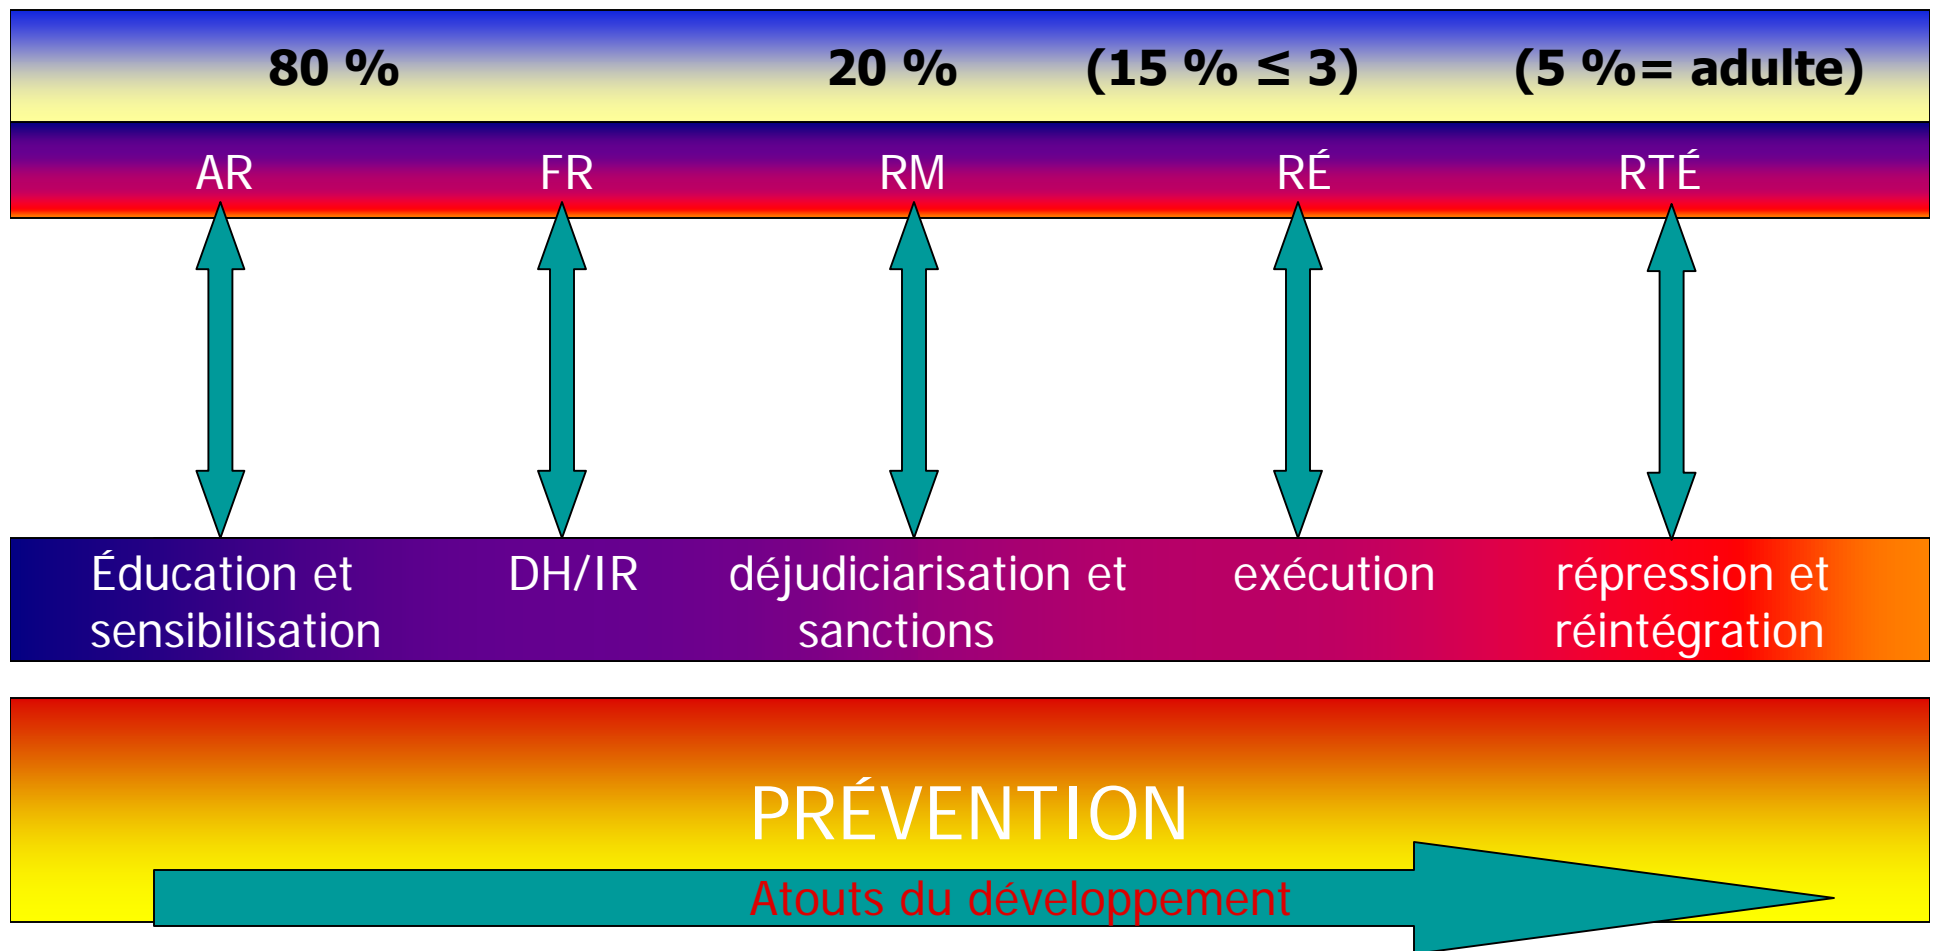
80 % 20 % (15 % $\leq$ 3) (5 %= adulte)

AR FR RM RÉ RTÉ

Éducation et sensibilisation

DH/IR

déjudiciarisation et sanctions

exécution

répression et réintégration

PRÉVENTION

Atouts du développement